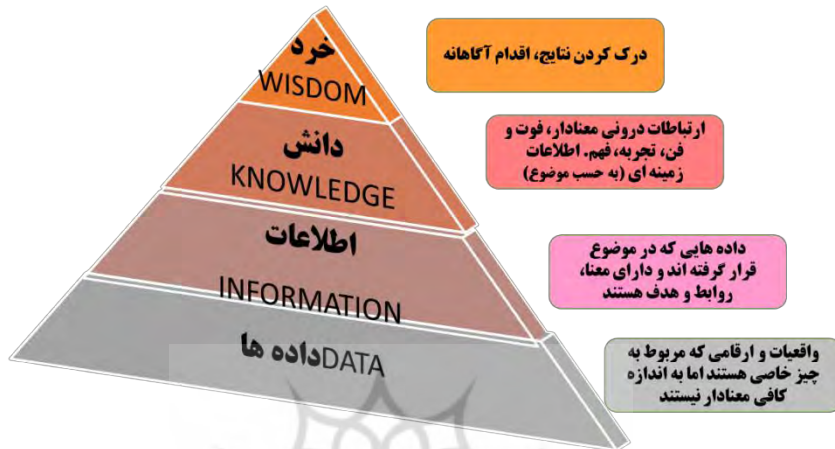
خرد
WISDOM

درک کردن نتایج، اقدام آگاهانه

دانش
KNOWLEDGE

ارتباطات درونی معنادار، فوت و فن، تجربه، فهم. اطلاعات زمینه ای (به حسب موضوع)

اطلاعات
INFORMATION

داده هایی که در موضوع قرار گرفته اند و دارای معنا، روابط و هدف هستند

داده ها DATA

واقعیات و ارقامی که مربوط به چیز خاصی هستند اما به اندازه کافی معنادار نیستند